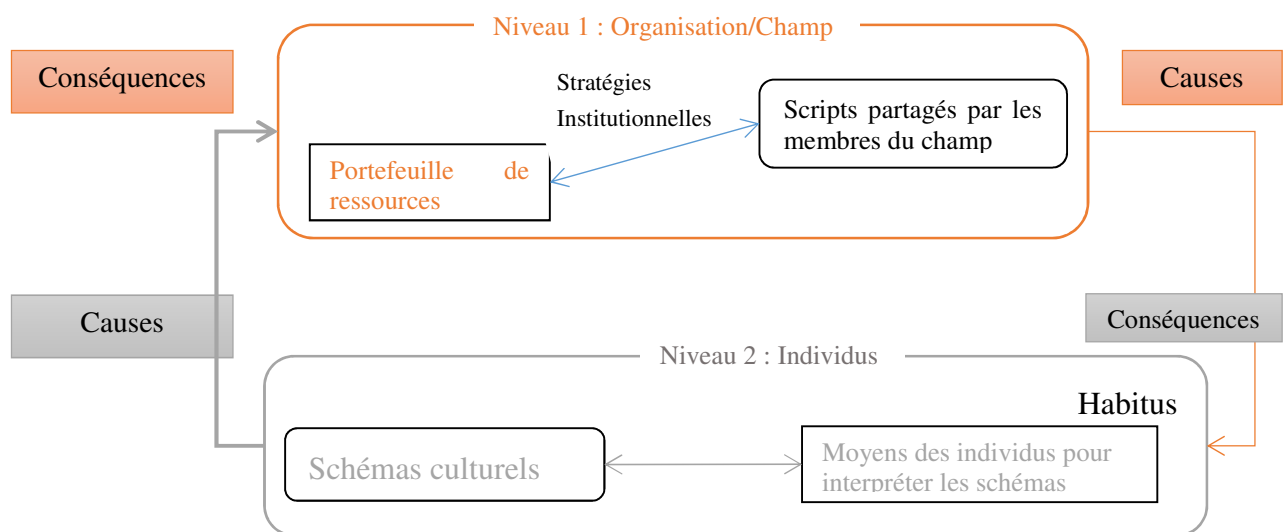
Niveau 1 : Organisation/Champ

Conséquences

Causes

Stratégies Institutionnelles

Scripts partagés par les membres du champ

Portefeuille de ressources

Causes

Conséquences

Niveau 2 : Individus

Habitus

Schémas culturels

Moyens des individus pour interpréter les schémas